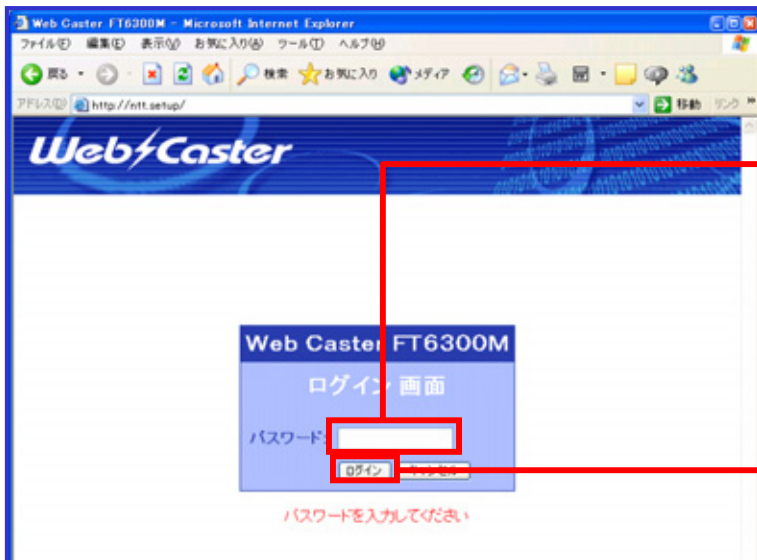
Web Caster FT6300M - Microsoft Internet Explorer
ファイル(F) 編集(E) 表示(V) お気に入り(A) ツール(T) ヘルプ(H)
戻る 検索 お気に入り メディア
アドレス(D) http://ntt.setup/
移動 リンク »

Web Caster

Web Caster FT6300M
ログイン画面
パスワード:
ログイン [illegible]
パスワードを入力してください